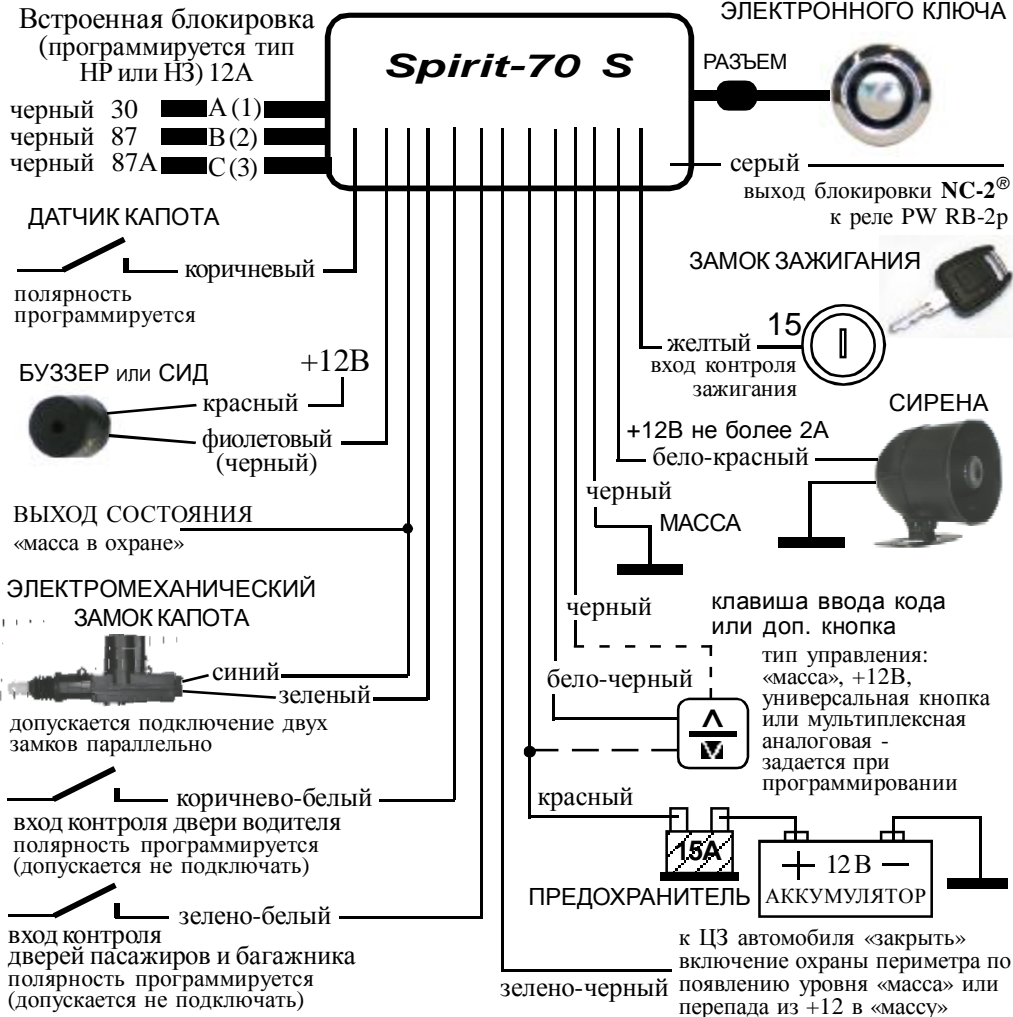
Встроенная блокировка (программируется тип НР или НЗ) 12А

ЭЛЕКТРОННОГО КЛЮЧА

Spirit-70 S

РАЗЪЕМ

черный 30 A (1)
черный 87 B (2)
черный 87A C (3)

серый
выход блокировки NC-2®
к реле PW RB-2p

ДАТЧИК КАПОТА

коричневый
полярность программируется

ЗАМОК ЗАЖИГАНИЯ

15
желтый
вход контроля зажигания

БУЗЗЕР или СИД

+12В
красный
фиолетовый (черный)

СИРЕНА

+12В не более 2А
бело-красный

черный
МАССА

ВЫХОД СОСТОЯНИЯ
«масса в охране»

ЭЛЕКТРОМЕХАНИЧЕСКИЙ ЗАМОК КАПОТА

синий
зеленый
допускается подключение двух замков параллельно

черный
клавиша ввода кода или доп. кнопка
тип управления: «масса», +12В, универсальная кнопка или мультиплексная аналоговая - задается при программировании

бело-черный

коричнево-белый
вход контроля двери водителя
полярность программируется
(допускается не подключать)

красный

15А
ПРЕДОХРАНИТЕЛЬ
+ 12 В —
АККУМУЛЯТОР

зелено-белый
вход контроля
дверей пасажиров и багажника
полярность программируется
(допускается не подключать)

зелено-черный
к ЦЗ автомобиля «закрыть»
включение охраны периметра по появлению уровня «масса» или перепада из +12 в «массу»